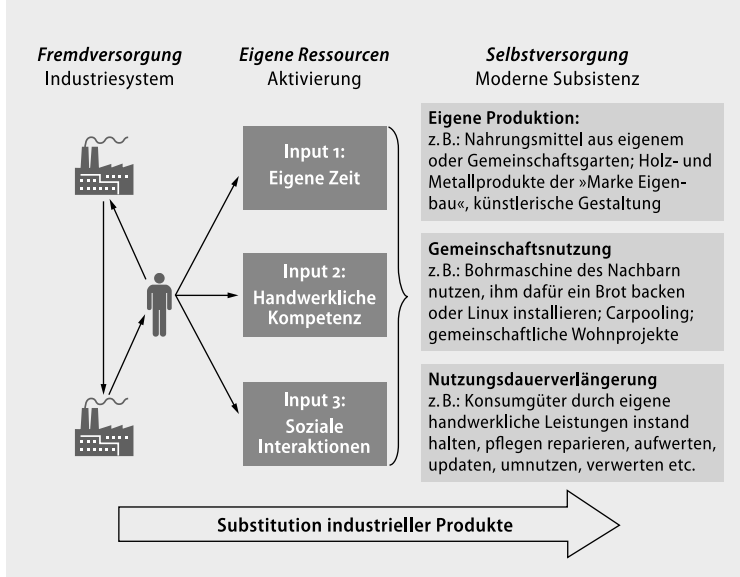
Fremdversorgung
Industriesystem

Eigene Ressourcen
Aktivierung

Selbstversorgung
Moderne Subsistenz

Input 1:
Eigene Zeit

Input 2:
Handwerkliche Kompetenz

Input 3:
Soziale Interaktionen

Eigene Produktion:
z. B.: Nahrungsmittel aus eigenem oder Gemeinschaftsgarten; Holz- und Metallprodukte der »Marke Eigenbau«, künstlerische Gestaltung

Gemeinschaftsnutzung
z. B.: Bohrmaschine des Nachbarn nutzen, ihm dafür ein Brot backen oder Linux installieren; Carpooling; gemeinschaftliche Wohnprojekte

Nutzungsdauerverlängerung
z. B.: Konsumgüter durch eigene handwerkliche Leistungen instand halten, pflegen reparieren, aufwerten, updaten, umnutzen, verwerten etc.

Substitution industrieller Produkte